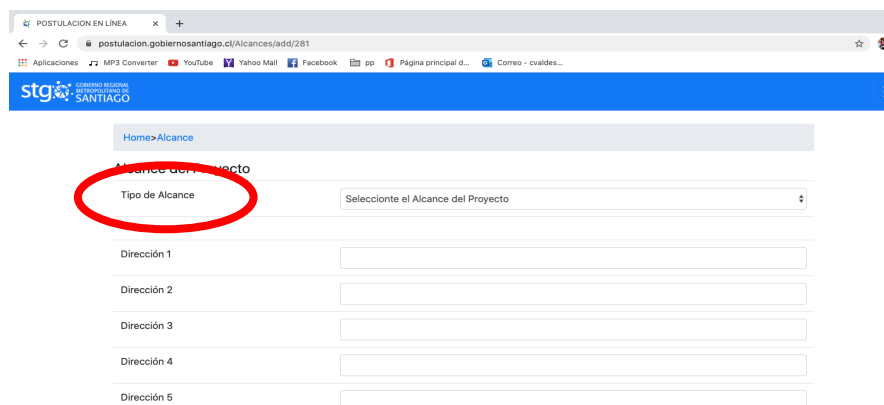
POSTULACION EN LÍNEA × +

postulacion.gobiernosantiago.cl/Alcances/add/281

Aplicaciones MP3 Converter YouTube Yahoo Mail Facebook pp Página principal d... Correo - cvaldes...

stgo GOBIERNO REGIONAL METROPOLITANO DE SANTIAGO

Home>Alcance

Alcance del Proyecto

Tipo de Alcance

Seleccionte el Alcance del Proyecto

Dirección 1

Dirección 2

Dirección 3

Dirección 4

Dirección 5